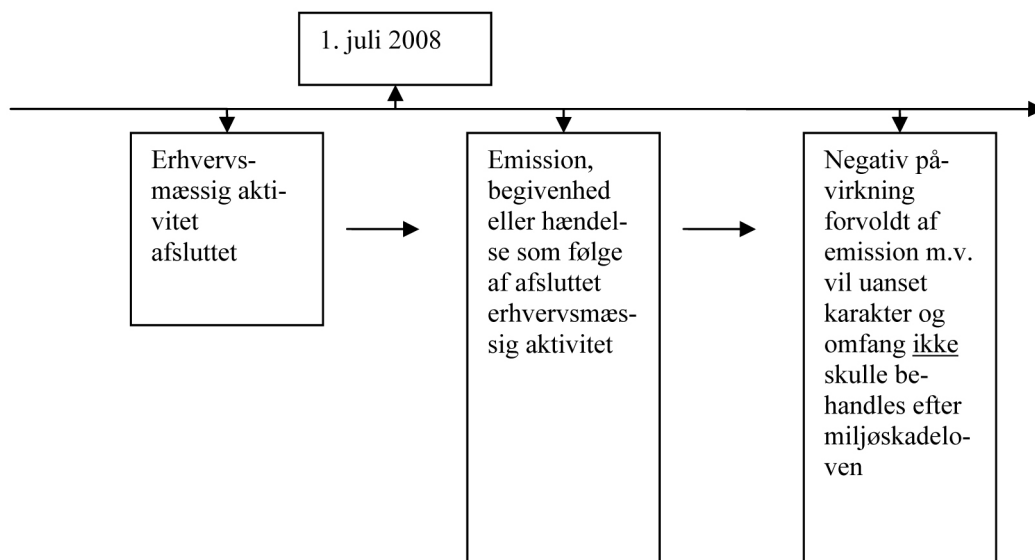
1. juli 2008

Erhvervsmæssig aktivitet afsluttet

Emission, begivenhed eller hændelse som følge af afsluttet erhvervsmæssig aktivitet

Negativ påvirkning forvoldt af emission m.v. vil uanset karakter og omfang ikke skulle behandles efter miljøskadeloven